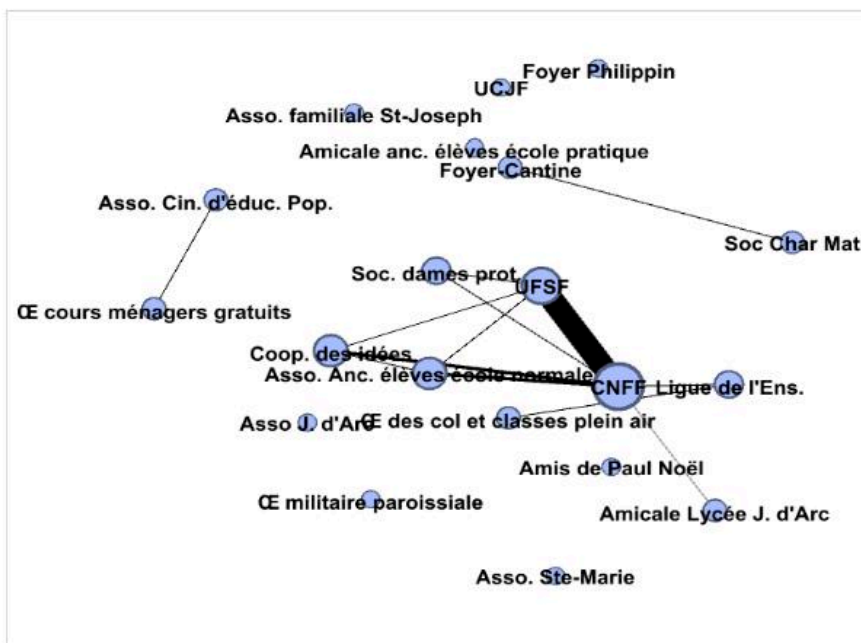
Foyer Philippin
UCJF
Asso. familiale St-Joseph
Amicale anc. élèves école pratique
Foyer-Cantine
Asso. Cin. d'éduc. Pop.
Soc Char Mat
Soc. dames prot
UFSF
Œ cours ménagers gratuits
Coop. des idées
Asso. Anc. élèves école normale
CNFF
Ligue de l'Ens.
Asso J. d'Arc
Œ des col et classes plein air
Amis de Paul Noël
Œ militaire paroissiale
Amicale Lycée J. d'Arc
Asso. Ste-Marie